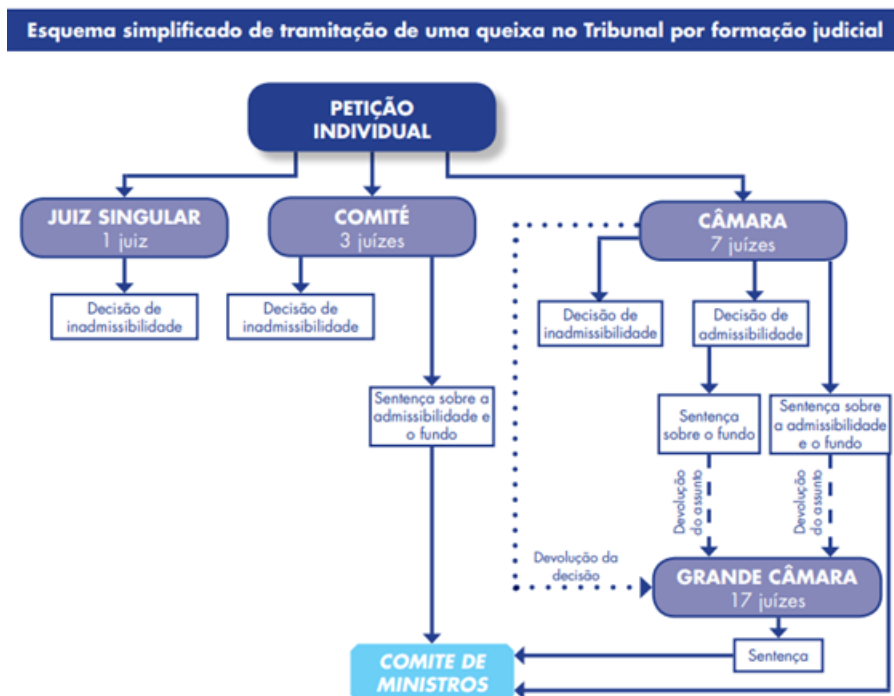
Esquema simplificado de tramitação de uma queixa no Tribunal por formação judicial

PETIÇÃO INDIVIDUAL

JUIZ SINGULAR
1 juiz

COMITÉ
3 juízes

CÂMARA
7 juízes

Decisão de inadmissibilidade

Decisão de inadmissibilidade

Decisão de inadmissibilidade

Decisão de admissibilidade

Sentença sobre a admissibilidade e o fundo

Sentença sobre o fundo

Sentença sobre a admissibilidade e o fundo

Devolução do assunto

Devolução do assunto

Devolução da decisão

GRANDE CÂMARA
17 juízes

Sentença

COMITE DE MINISTROS